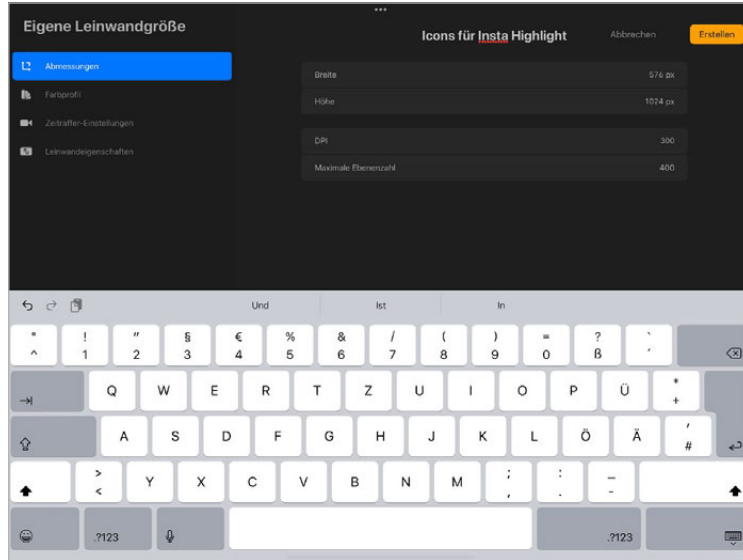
Eigene Leinwandgröße

Icons für Insta Highlight

Abbrechen

Erstellen

Abmessungen

Farbprofil

Zeitraffer-Einstellungen

Leinwandeigenschaften

Breite

576 px

Höhe

1024 px

DPI

300

Maximale Ebenenzahl

400

Und

Ist

In

° ^ ! 1 " 2 § 3 € 4 % 5 & 6 / 7 ( 8 ) 9 = 0 ? ß ` ´

Q W E R T Z U I O P Ü * +

A S D F G H J K L Ö Ä ' #

> < Y X C V B N M ; , : . _ -

.?123

.?123